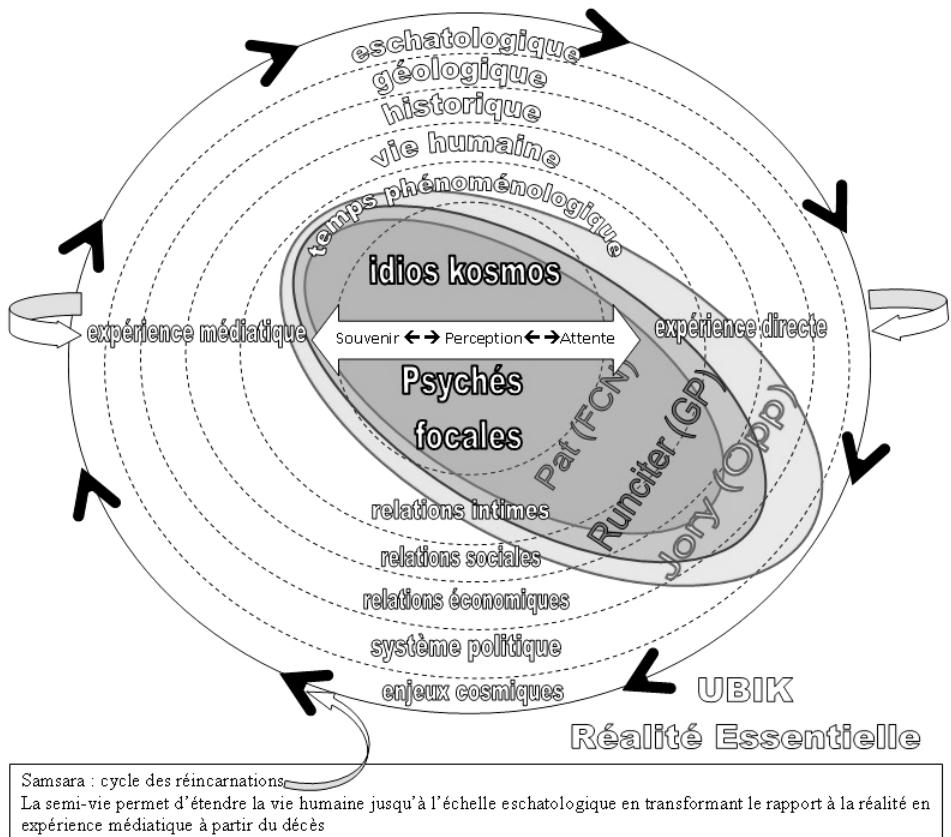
eschatologique
géologique
historique
vie humaine
temps phénoménologique

idios kosmos

expérience médiatique

Souvenir ←→ Perception ←→ Attente

expérience directe

Psychés
focales

Pat (FCN)
Runciter (GP)
Jory (Opp)

relations intimes
relations sociales
relations économiques
système politique
enjeux cosmiques

UBIK
Réalité Essentielle

Samsara : cycle des réincarnations
La semi-vie permet d'étendre la vie humaine jusqu'à l'échelle eschatologique en transformant le rapport à la réalité en expérience médiatique à partir du décès